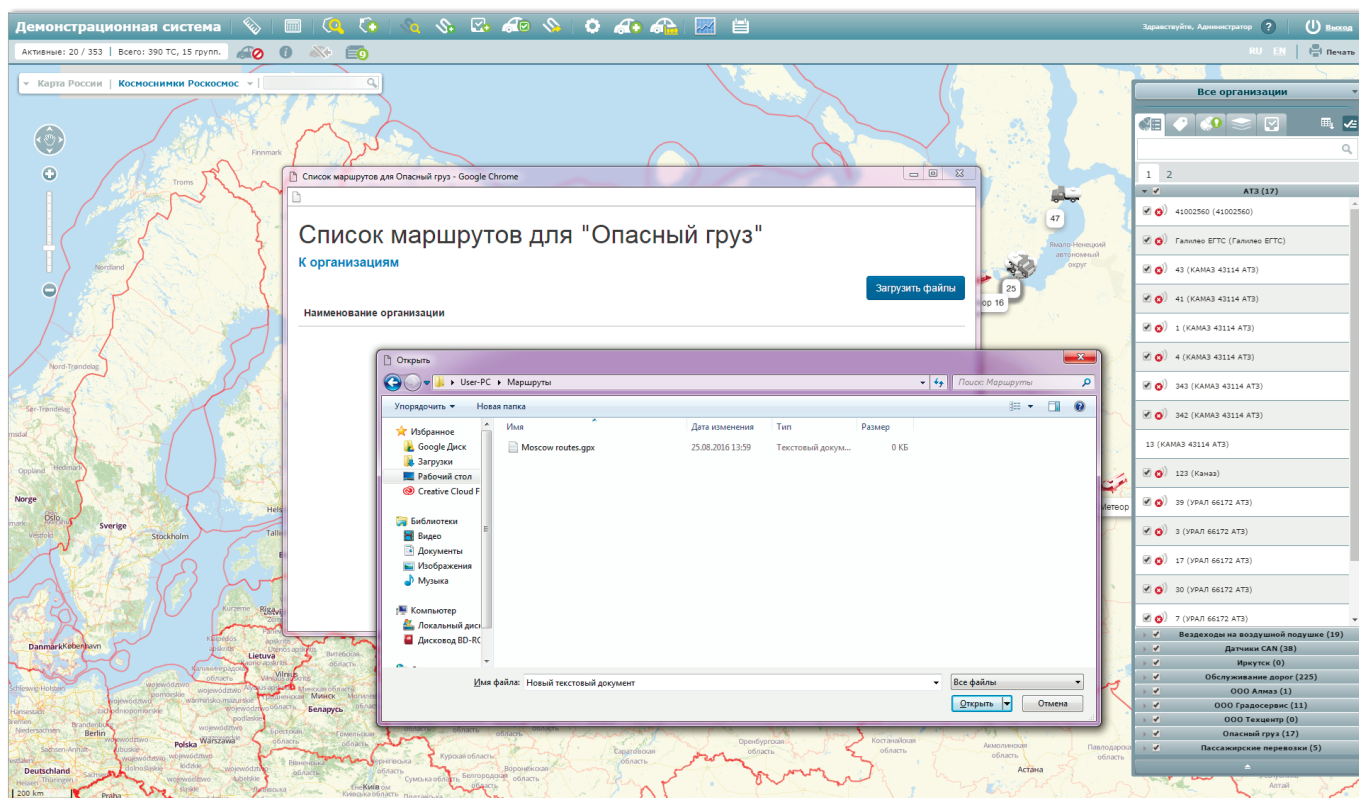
Демонстрационная система

Здравствуйте, Администратор ? Выход

Активные: 20 / 353 | Всего: 390 ТС, 15 групп.

RU EN Печать

Карта России | Космоснимки Роскосмос

Все организации

1 2

АТЗ (17)

41002560 (41002560)
Галилео ЕГТС (Галилео ЕГТС)
43 (КАМАЗ 43114 АТЗ)
41 (КАМАЗ 43114 АТЗ)
1 (КАМАЗ 43114 АТЗ)
4 (КАМАЗ 43114 АТЗ)
343 (КАМАЗ 43114 АТЗ)
342 (КАМАЗ 43114 АТЗ)
13 (КАМАЗ 43114 АТЗ)
123 (Каназ)
39 (УРАЛ 66172 АТЗ)
3 (УРАЛ 66172 АТЗ)
17 (УРАЛ 66172 АТЗ)
30 (УРАЛ 66172 АТЗ)
7 (УРАЛ 66172 АТЗ)

Вездеходы на воздушной подушке (19)
Датчики CAN (38)
Иркутск (0)
Обслуживание дорог (225)
ООО Алмаз (1)
ООО Градосервис (11)
ООО Техцентр (0)
Опасный груз (17)
Пассажирские перевозки (5)

Список маршрутов для Опасный груз - Google Chrome

Список маршрутов для "Опасный груз"

К организациям

Загрузить файлы

Наименование организации

Открыть

User-PC ▸ Маршруты

Поиск: Маршруты

Упорядочить ▾ Новая папка

Избранное
Google Диск
Загрузки
Рабочий стол
Creative Cloud F

Библиотеки
Видео
Документы
Изображения
Музыка

Компьютер
Локальный диск
Дисковод BD-RO

| Имя | Дата изменения | Тип | Размер |
|---|---|---|---|
| Moscow routes.gpx | 25.08.2016 13:59 | Текстовый докум... | 0 КБ |

Имя файла: Новый текстовый документ

Все файлы

Открыть Отмена

47
25
ор 16
Метеор
Ямало-Ненецкий автономный округ
Finnmark
Troms
Nord-Trøndelag
Sør-Trøndelag
Norge
Oslo
Sverige
Stockholm
Danmark
København
Lietuva
Vilnius
Minsk
Беларусь
Polska
Warszawa
Berlin
Deutschland
Sachsen-Anhalt
Praha
Курская область
Воронежская область
Белгородская область
Костанайская область
Акмолинская область
Павлодарская область
Astana
200 km